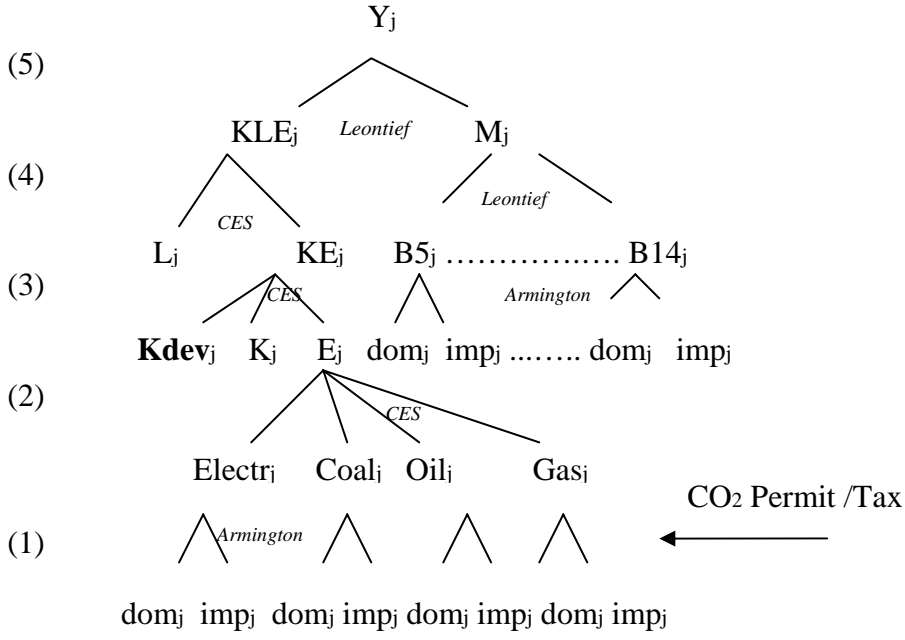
$Y_j$

(5)

$KLE_j$ Leontief $M_j$

(4)

Leontief

CES

$L_j$ $KE_j$ $B5_j$ ……………. $B14_j$

(3)

CES

Armington

**Kdev**$_j$ $K_j$ $E_j$ $dom_j$ $imp_j$ ..…… $dom_j$ $imp_j$

(2)

CES

$Electr_j$ $Coal_j$ $Oil_j$ $Gas_j$

$CO_2$ Permit /Tax

(1)

Armington

$dom_j$ $imp_j$ $dom_j$ $imp_j$ $dom_j$ $imp_j$ $dom_j$ $imp_j$